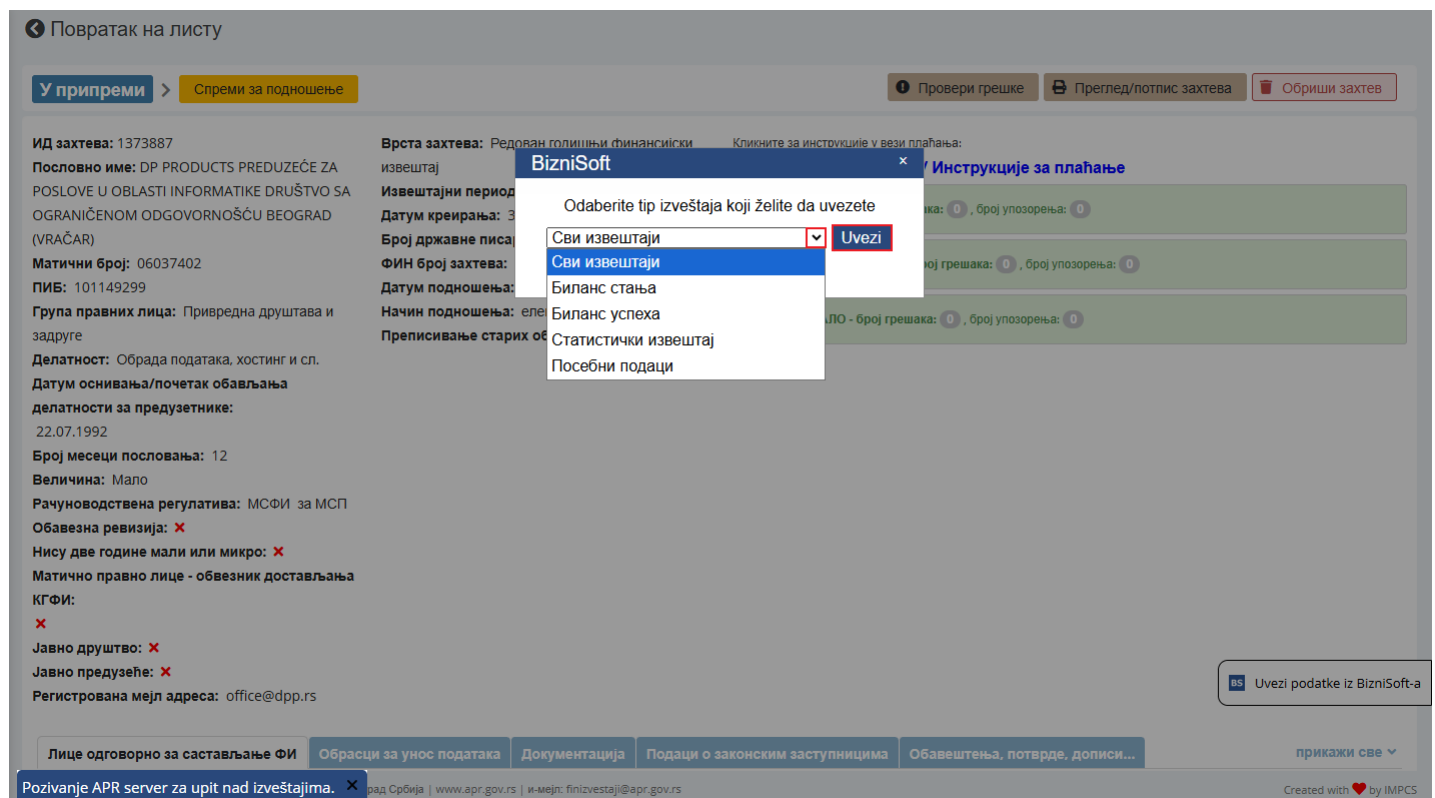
Повратак на листу

У припреми
Спреми за подношење
Провери грешке
Преглед/потпис захтева
Обриши захтев

ИД захтева: 1373887
Пословно име: DP PRODUCTS PREDUZEĆE ZA POSLOVE U OBLASTI INFORMATIKE DRUŠTVO SA OGRANIČENOM ODGOVORNOŠĆU BEOGRAD (VRAČAR)
Матични број: 06037402
ПИБ: 101149299
Група правних лица: Привредна друштава и задруге
Делатност: Обрада података, хостинг и сл.
Датум оснивања/почетак обављања делатности за предузетнике: 22.07.1992
Број месеци пословања: 12
Величина: Мало
Рачуноводствена регулатива: МСФИ за МСП
Обавезна ревизија: ✕
Нису две године мали или микро: ✕
Матично правно лице - обвезник достављања КГФИ: ✕
Јавно друштво: ✕
Јавно предузеће: ✕
Регистрована мејл адреса: office@dpp.rs

Врста захтева: Редован годишњи финансијски извештај
Извештајни период
Датум креирања: 3
Број државне писар
ФИН број захтева:
Датум подношења:
Начин подношења: елек
Преписивање старих об

Кликните за инструкције у вези плаћања:
Инструкције за плаћање
ака: 0 , број упозорења: 0
рој грешака: 0 , број упозорења: 0
АЛО - број грешака: 0 , број упозорења: 0

BizniSoft ×
Odaberite tip izveštaja koji želite da uvezete
Сви извештаји
Uvezi
Сви извештаји
Биланс стања
Биланс успеха
Статистички извештај
Посебни подаци

BS Uvezi podatke iz BizniSoft-a

Лице одговорно за састављање ФИ
Обрасци за унос података
Документација
Подаци о законским заступницима
Обавештења, потврде, дописи...
прикажи све

Pozivanje APR server za upit nad izveštajima. ✕
рад Србија | www.apr.gov.rs | и-мејл: finizvestaji@apr.gov.rs
Created with ♥ by IMPCS